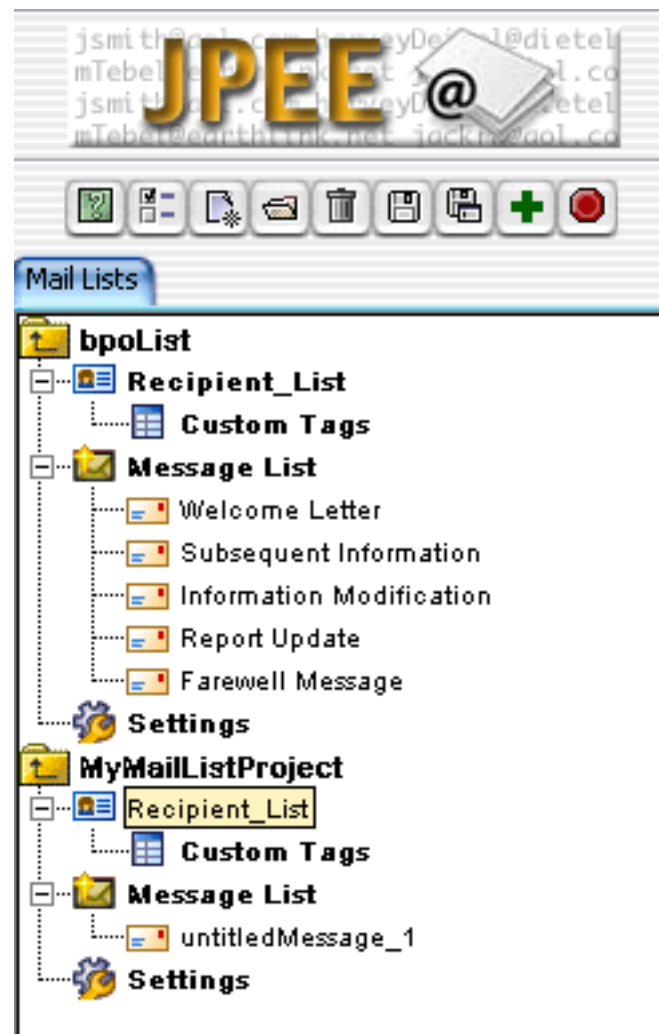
jsmith@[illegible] harveyDei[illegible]@dietel
mTebel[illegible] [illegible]l.co
jsmit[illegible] eyD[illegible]etel
mTebel@earthlink.net jackr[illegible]@gol.co

JPEE @

Mail Lists

bpoList
Recipient_List
Custom Tags
Message List
Welcome Letter
Subsequent Information
Information Modification
Report Update
Farewell Message
Settings
MyMailListProject
Recipient_List
Custom Tags
Message List
untitledMessage_1
Settings